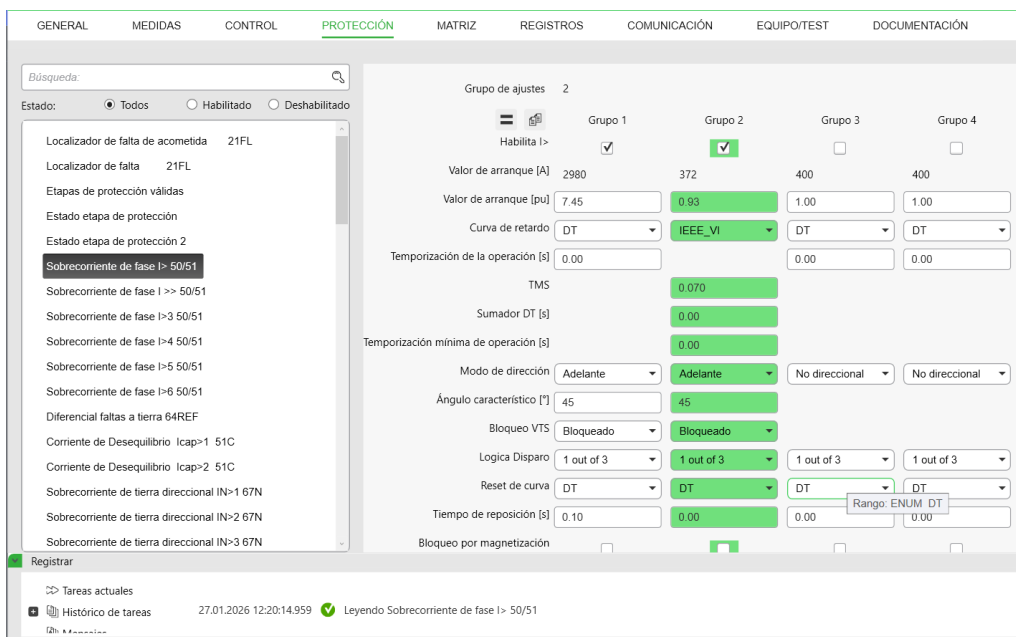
GENERAL MEDIDAS CONTROL PROTECCIÓN MATRIZ REGISTROS COMUNICACIÓN EQUIPO/TEST DOCUMENTACIÓN

Búsqueda:

Estado: Todos Habilitado Deshabilitado

Localizador de falta de acometida 21FL
Localizador de falta 21FL
Etapas de protección válidas
Estado etapa de protección
Estado etapa de protección 2
Sobrecorriente de fase I> 50/51
Sobrecorriente de fase I >> 50/51
Sobrecorriente de fase I>3 50/51
Sobrecorriente de fase I>4 50/51
Sobrecorriente de fase I>5 50/51
Sobrecorriente de fase I>6 50/51
Diferencial faltas a tierra 64REF
Corriente de Desequilibrio Icap>1 51C
Corriente de Desequilibrio Icap>2 51C
Sobrecorriente de tierra direccional IN>1 67N
Sobrecorriente de tierra direccional IN>2 67N
Sobrecorriente de tierra direccional IN>3 67N

Grupo de ajustes 2

| | Grupo 1 | Grupo 2 | Grupo 3 | Grupo 4 |
|---|---|---|---|---|
| Habilita I> | ✓ | ✓ | | |
| Valor de arranque [A] | 2980 | 372 | 400 | 400 |
| Valor de arranque [pu] | 7.45 | 0.93 | 1.00 | 1.00 |
| Curva de retardo | DT | IEEE_VI | DT | DT |
| Temporización de la operación [s] | 0.00 | | 0.00 | 0.00 |
| TMS | | 0.070 | | |
| Sumador DT [s] | | 0.00 | | |
| Temporización mínima de operación [s] | | 0.00 | | |
| Modo de dirección | Adelante | Adelante | No direccional | No direccional |
| Ángulo característico [°] | 45 | 45 | | |
| Bloqueo VTS | Bloqueado | Bloqueado | | |
| Logica Disparo | 1 out of 3 | 1 out of 3 | 1 out of 3 | 1 out of 3 |
| Reset de curva | DT | DT | DT | DT |
| Tiempo de reposición [s] | 0.10 | 0.00 | 0.00 | 0.00 |
| Bloqueo por magnetización | | | | |

Rango: ENUM DT

Registrar

Tareas actuales
Histórico de tareas 27.01.2026 12:20:14.959 Leyendo Sobrecorriente de fase I> 50/51
Mensajes